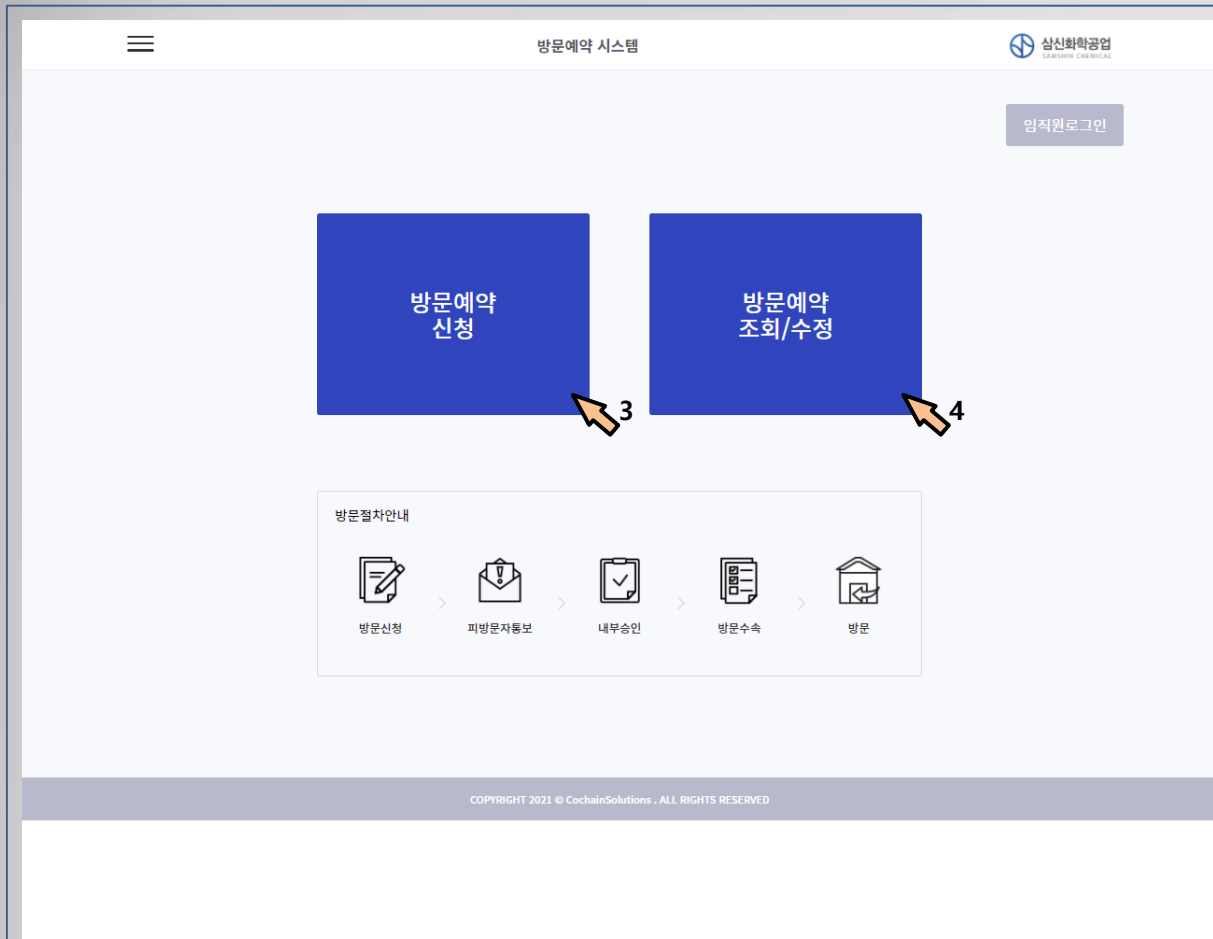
방문예약 시스템

삼신화학공업
SAMSHIN CHEMICAL

임직원로그인

방문예약
신청

3

방문예약
조회/수정

4

방문절차안내

방문신청 > 피방문자통보 > 내부승인 > 방문수속 > 방문

COPYRIGHT 2021 © CochainSolutions . ALL RIGHTS RESERVED